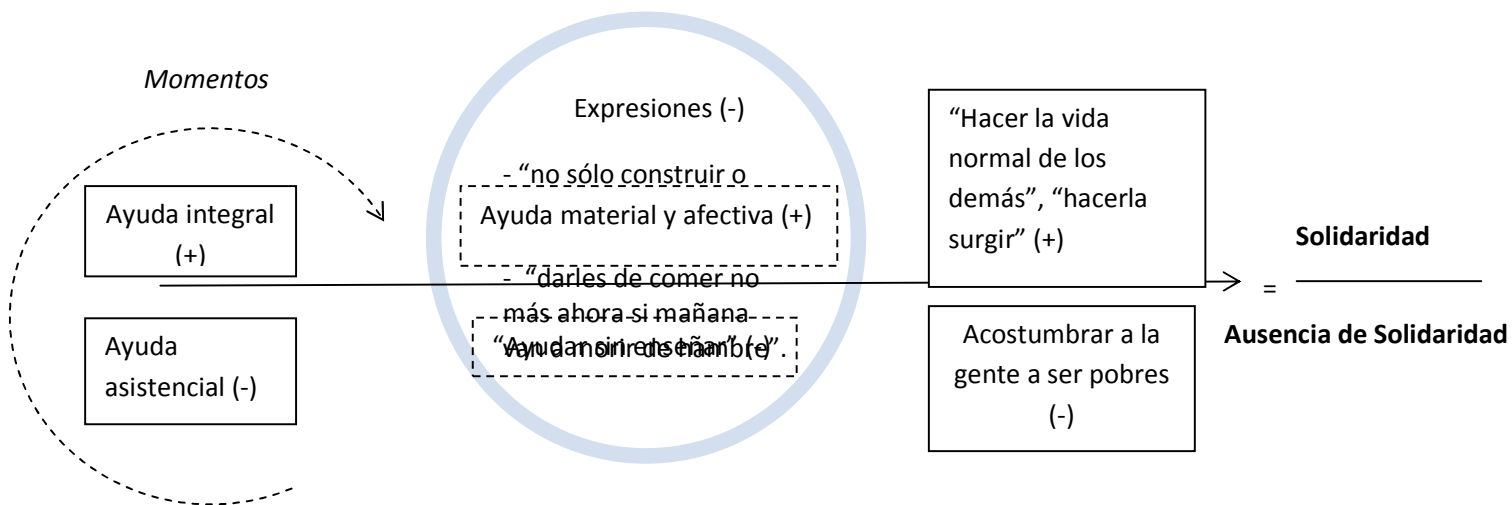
*Momentos*

Ayuda integral (+)

Ayuda asistencial (-)

Expresiones (-)

- "no sólo construir o

Ayuda material y afectiva (+)

- "darles de comer no más ahora si mañana van a morir de hambre".

"Ayudar sin enseñar" (-)

"Hacer la vida normal de los demás", "hacerla surgir" (+)

Acostumbrar a la gente a ser pobres (-)

= $\frac{\textbf{Solidaridad}}{\textbf{Ausencia de Solidaridad}}$